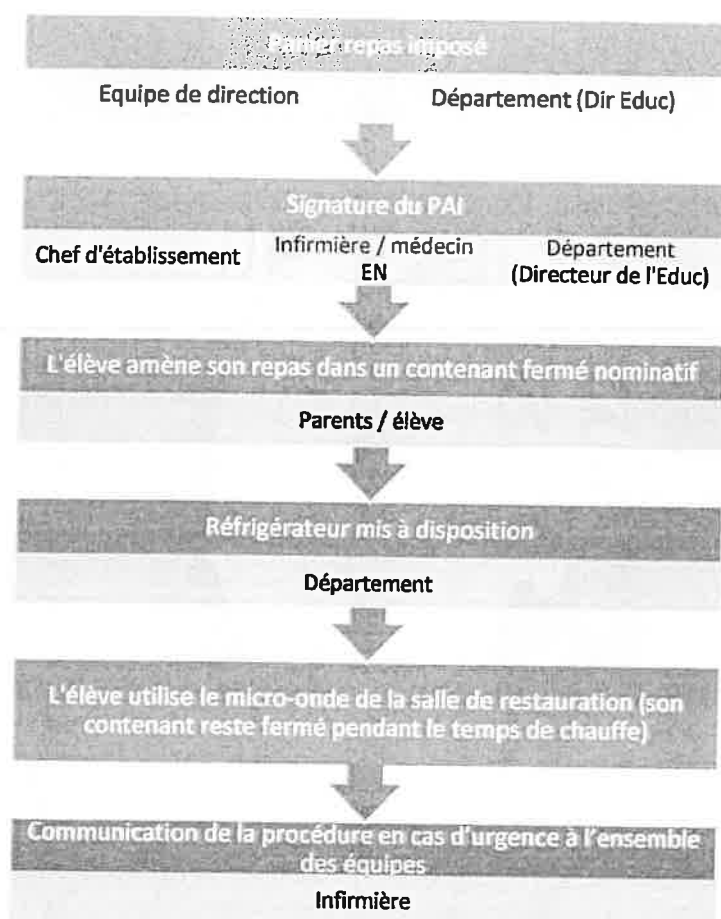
Panier repas imposé

Equipe de direction

Département (Dir Educ)

Signature du PAI

Chef d'établissement

Infirmière / médecin EN

Département (Directeur de l'Educ)

L'élève amène son repas dans un contenant fermé nominatif

Parents / élève

Réfrigérateur mis à disposition

Département

L'élève utilise le micro-onde de la salle de restauration (son contenant reste fermé pendant le temps de chauffe)

Communication de la procédure en cas d'urgence à l'ensemble des équipes

Infirmière